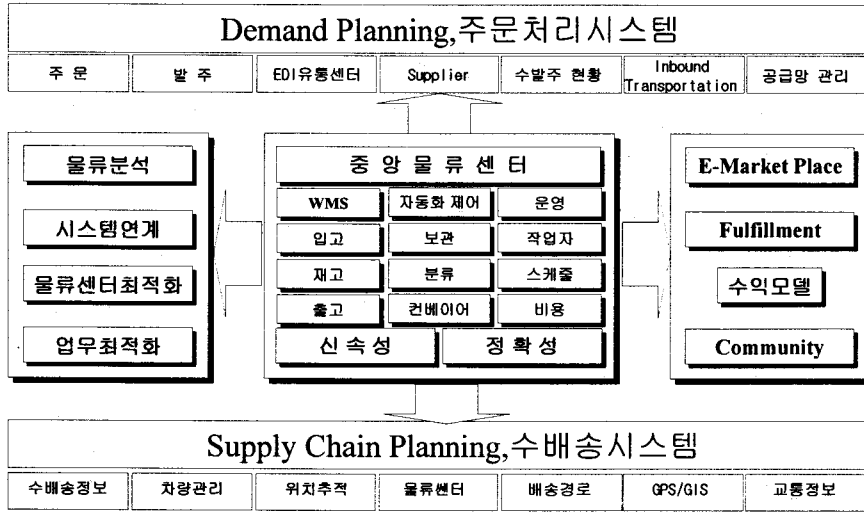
Demand Planning,주문처리시스템

주 문

발 주

EDI유통센터

Supplier

수발주 현황

Inbound Transportation

공급망 관리

물류분석

시스템연계

물류센터최적화

업무최적화

중 앙 물 류 센 터

WMS

자동화 제어

운영

입고

보관

작업자

재고

분류

스케줄

출고

컨베이어

비용

신 속 성

정 확 성

E-Market Place

Fulfillment

수익모델

Community

Supply Chain Planning,수배송시스템

수배송정보

차량관리

위치추적

물류센터

배송경로

GPS/GIS

교통정보